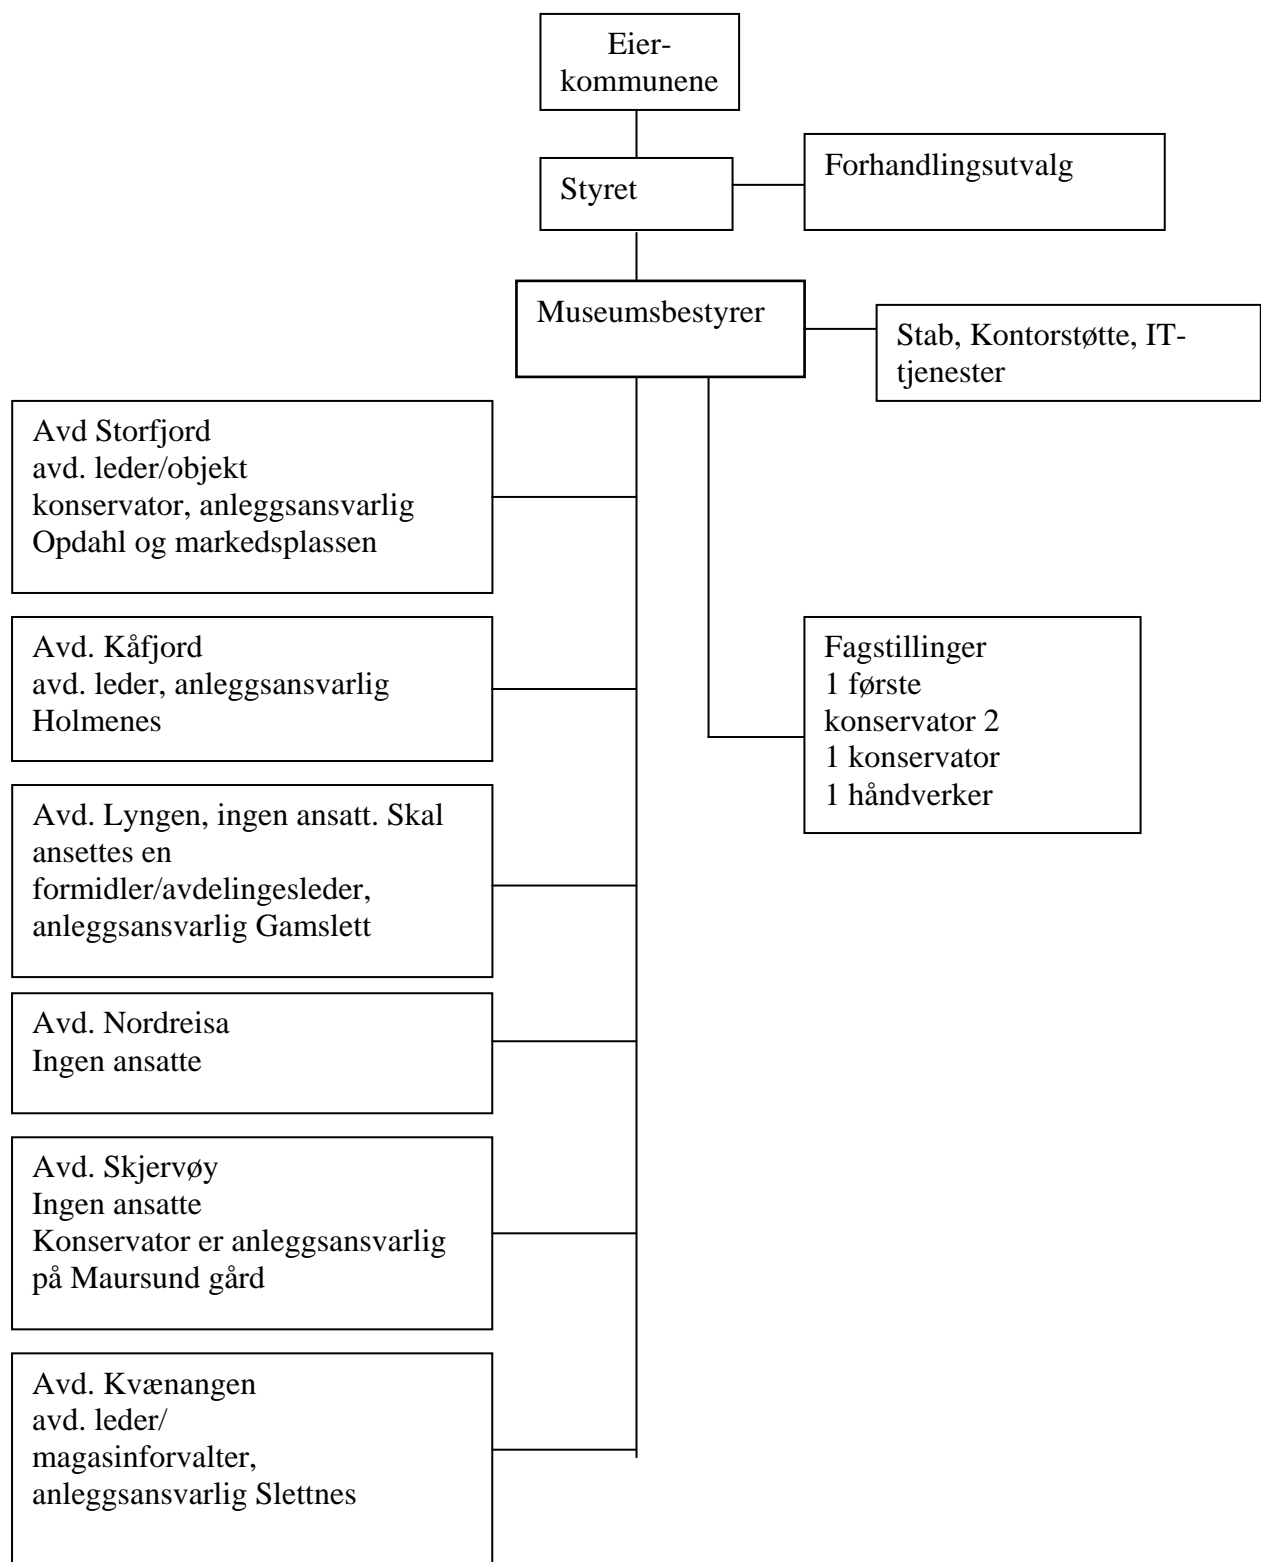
Eier-kommunene

Styret

Forhandlingsutvalg

Museumsbestyrer

Stab, Kontorstøtte, IT-tjenester

Avd Storfjord
avd. leder/objekt konservator, anleggsansvarlig Opdahl og markedsplassen

Avd. Kåfjord
avd. leder, anleggsansvarlig Holmenes

Avd. Lyngen, ingen ansatt. Skal ansettes en formidler/avdelingesleder, anleggsansvarlig Gamslett

Avd. Nordreisa
Ingen ansatte

Avd. Skjervøy
Ingen ansatte
Konservator er anleggsansvarlig på Maursund gård

Avd. Kvænangen
avd. leder/ magasinforvalter, anleggsansvarlig Slettnes

Fagstillinger
1 første konservator 2
1 konservator
1 håndverker